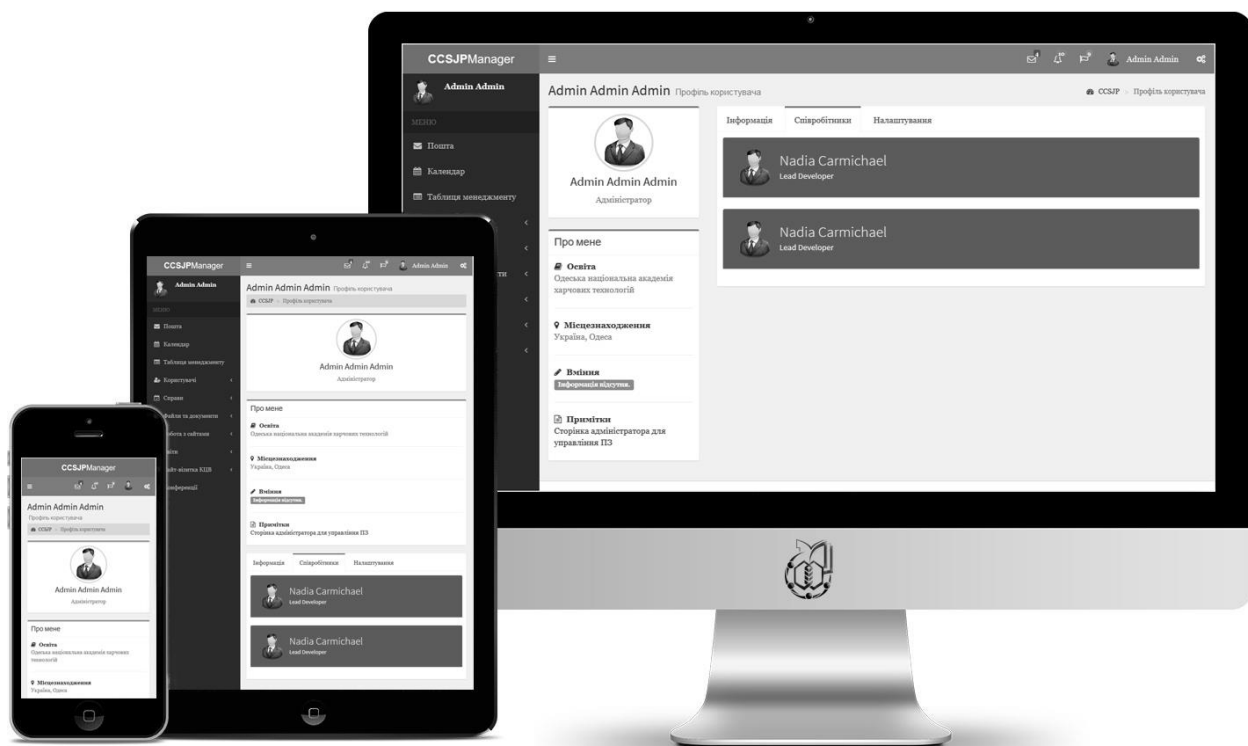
CCSJPManager

Admin Admin

МЕНЮ

Пошта

Календар

Таблиця менеджменту

Admin Admin

Admin Admin Admin Профіль користувача

CCSJP > Профіль користувача

Admin Admin Admin

Адміністратор

Про мене

Освіта
Одеська національна академія харчових технологій

Місцезнаходження
Україна, Одеса

Вміння
Інформація відсутня.

Примітки
Сторінка адміністратора для управління ПЗ

Інформація | Співробітники | Налаштування

Nadia Carmichael
Lead Developer

Nadia Carmichael
Lead Developer

CCSJPManager

Admin Admin

Admin Admin

МЕНЮ

Пошта

Календар

Таблиця менеджменту

Користувачі

Справи

Файли та документи

Робота з сайтами

Звіти

Сайт-візитка КЦВ

Конференції

Admin Admin Admin Профіль користувача

CCSJP > Профіль користувача

Admin Admin Admin

Адміністратор

Про мене

Освіта
Одеська національна академія харчових технологій

Місцезнаходження
Україна, Одеса

Вміння
Інформація відсутня.

Примітки
Сторінка адміністратора для управління ПЗ

Інформація | Співробітники | Налаштування

Nadia Carmichael
Lead Developer

Nadia Carmichael
Lead Developer

CCSJPManager

Admin Admin Admin
Профіль користувача

CCSJP > Профіль користувача

Admin Admin Admin

Адміністратор

Про мене

Освіта
Одеська національна академія харчових технологій

Місцезнаходження
Україна, Одеса